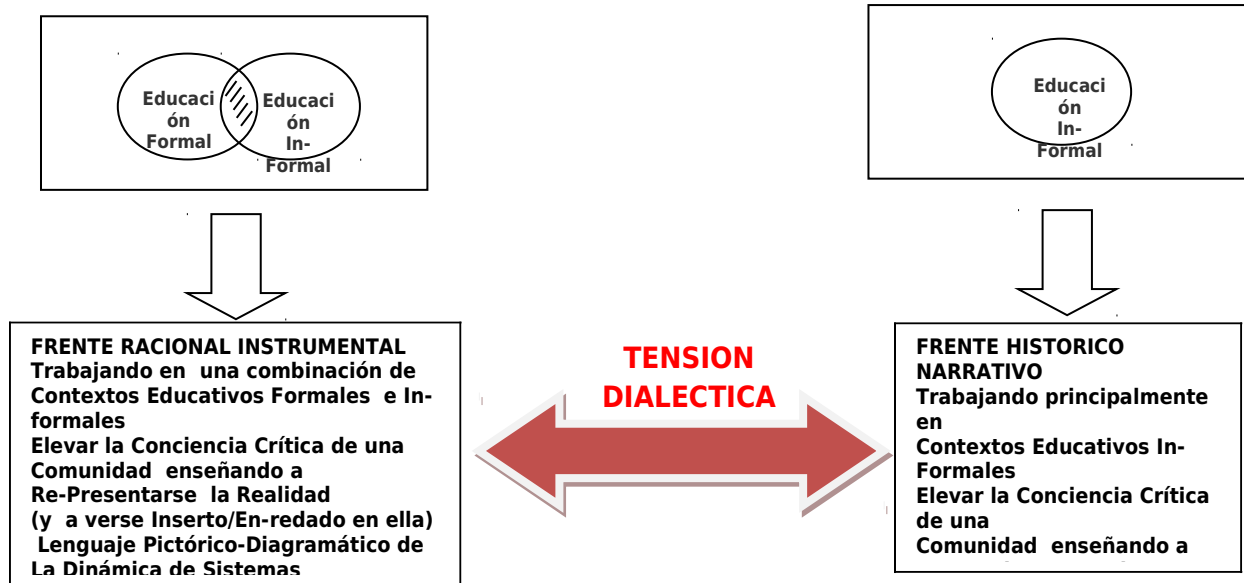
Educación Formal

Educación In-Formal

Educación In-Formal

FRENTE RACIONAL INSTRUMENTAL
Trabajando en una combinación de Contextos Educativos Formales e In-formales
Elevar la Conciencia Crítica de una Comunidad enseñando a
Re-Presentarse la Realidad
(y a verse Inserto/En-redado en ella)
Lenguaje Pictórico-Diagramático de La Dinámica de Sistemas

TENSION DIALECTICA

FRENTE HISTORICO NARRATIVO
Trabajando principalmente en
Contextos Educativos In-Formales
Elevar la Conciencia Crítica de una
Comunidad enseñando a